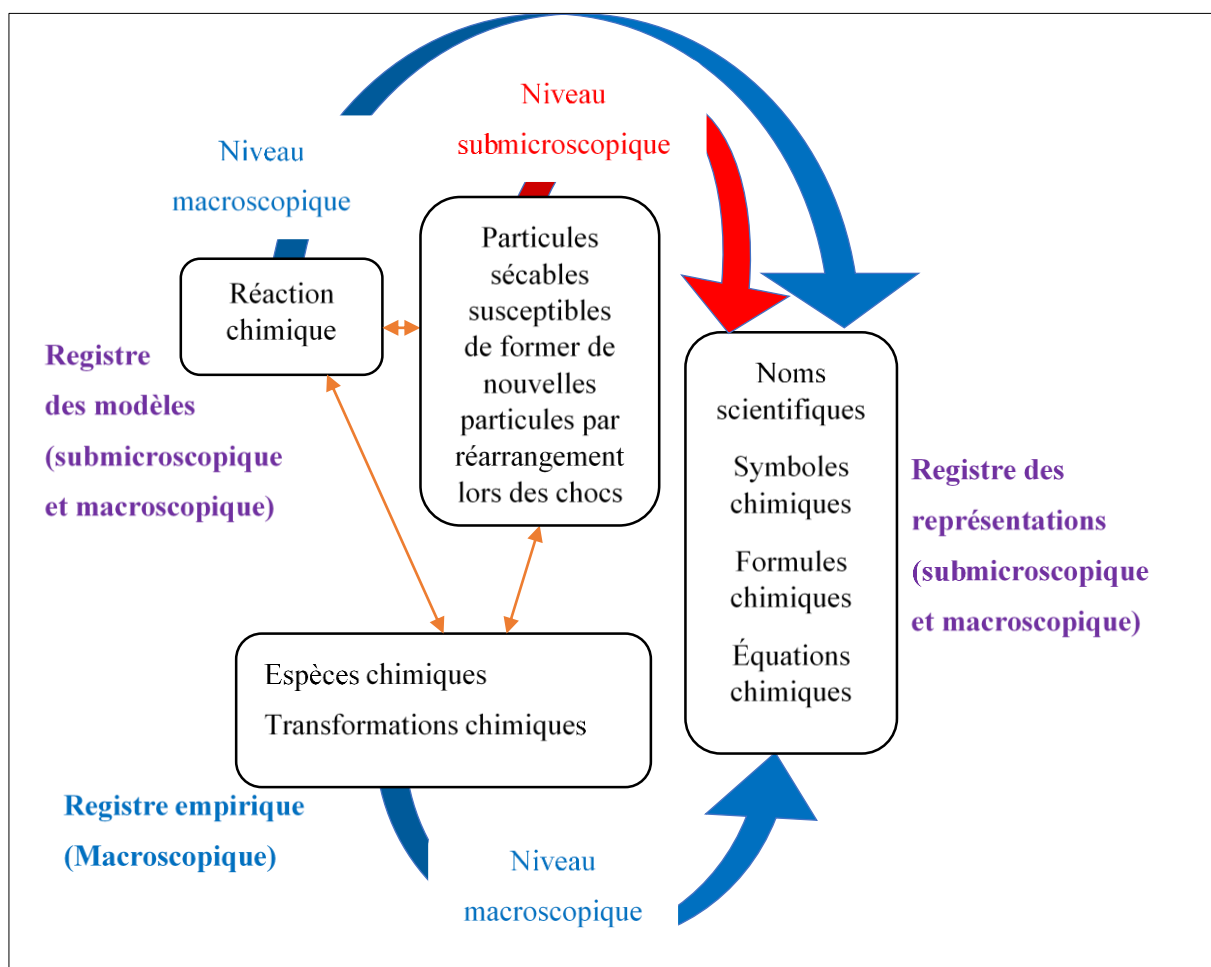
Niveau submicroscopique

Niveau macroscopique

Réaction chimique

Particules sécables susceptibles de former de nouvelles particules par réarrangement lors des chocs

Registre des modèles (submicroscopique et macroscopique)

Noms scientifiques

Symboles chimiques

Formules chimiques

Équations chimiques

Registre des représentations (submicroscopique et macroscopique)

Espèces chimiques

Transformations chimiques

Registre empirique (Macroscopique)

Niveau macroscopique